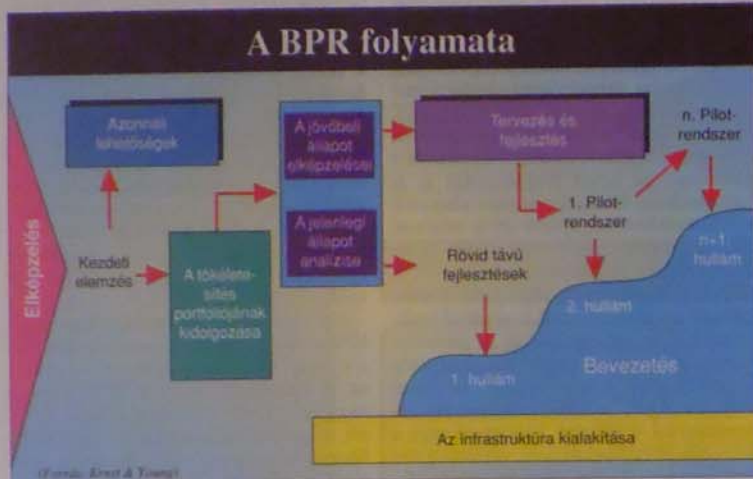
A BPR folyamata

Elképzelés

Azonnali teendőségek

Kezdeti elemzés

A tökéletesítés portfoliójának kidolgozása

A jövőbeli állapot elképzelései

A jelenlegi állapot analízise

Tervezés és fejlesztés

1. Pilotrendszer

n. Pilotrendszer

Rövid távú fejlesztések

n+1. hullám

2. hullám

Bevezetés

1. hullám

Az infrastruktúra kialakítása

(Forrás: Ernst & Young)